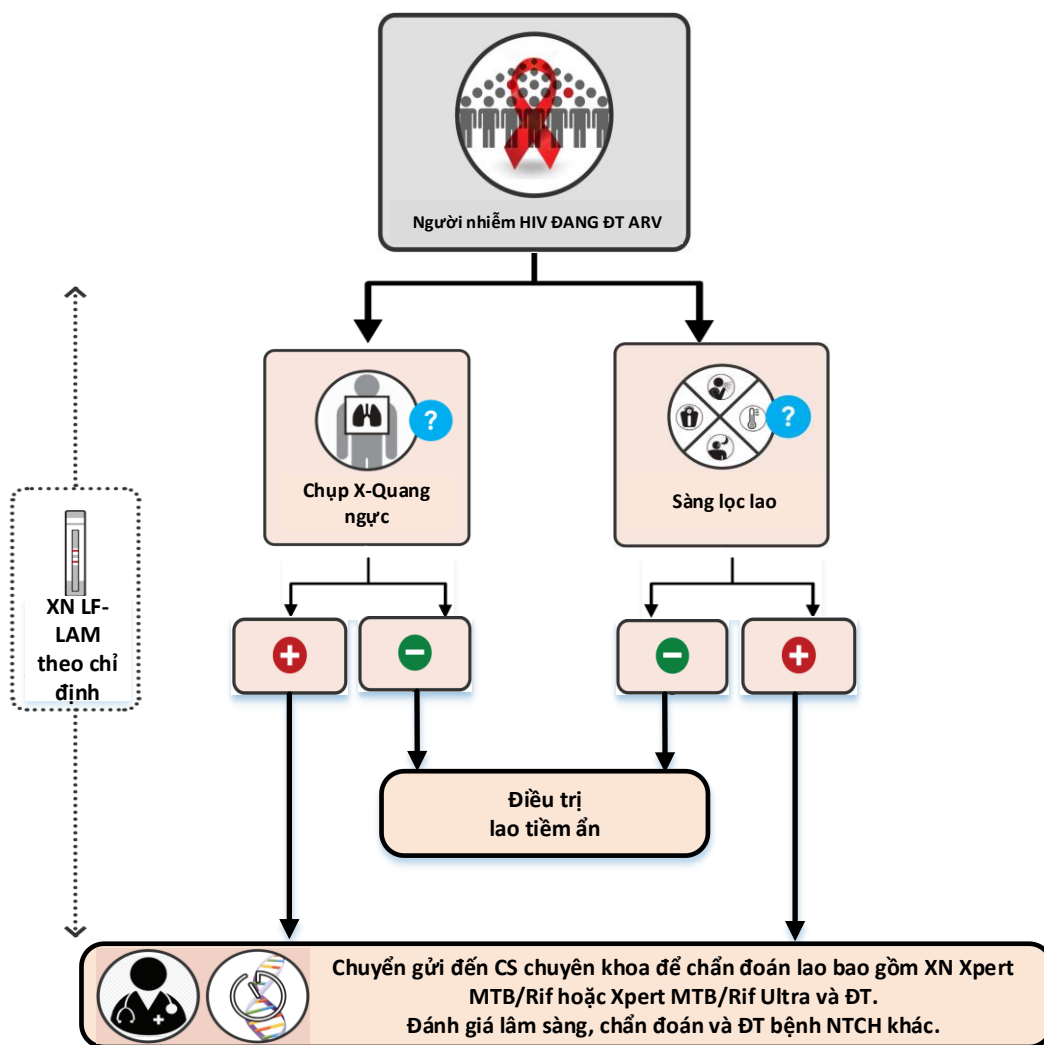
Người nhiễm HIV ĐANG ĐT ARV

XN LF-LAM theo chỉ định

Chụp X-Quang ngực

?

Sàng lọc lao

?

Điều trị lao tiềm ẩn

Chuyển gửi đến CS chuyên khoa để chẩn đoán lao bao gồm XN Xpert MTB/Rif hoặc Xpert MTB/Rif Ultra và ĐT.
Đánh giá lâm sàng, chẩn đoán và ĐT bệnh NTCH khác.